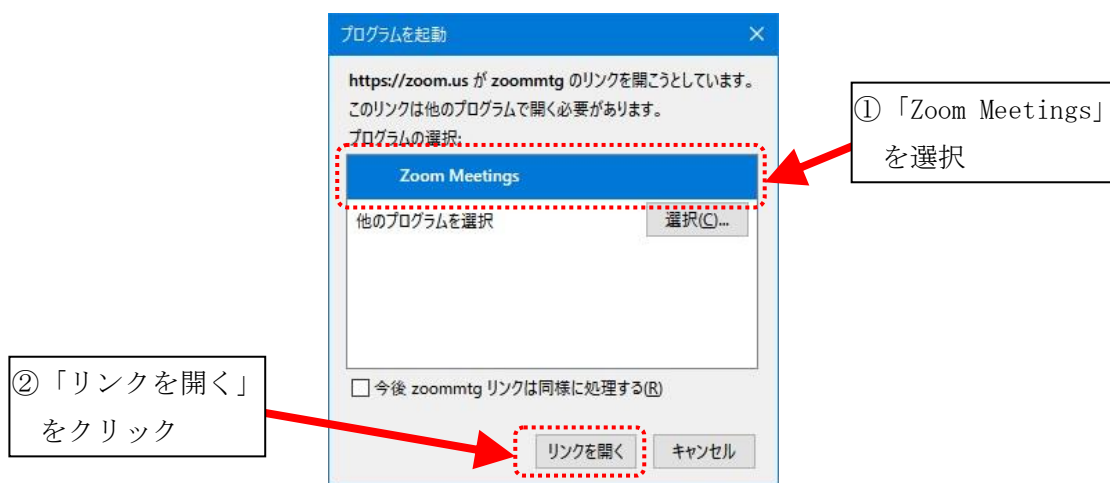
プログラムを起動

×

https://zoom.us が zoommtg のリンクを開こうとしています。
このリンクは他のプログラムで開く必要があります。
プログラムの選択:

Zoom Meetings

他のプログラムを選択

選択(C)...

今後 zoommtg リンクは同様に処理する(R)

リンクを開く

キャンセル

①「Zoom Meetings」を選択

②「リンクを開く」をクリック